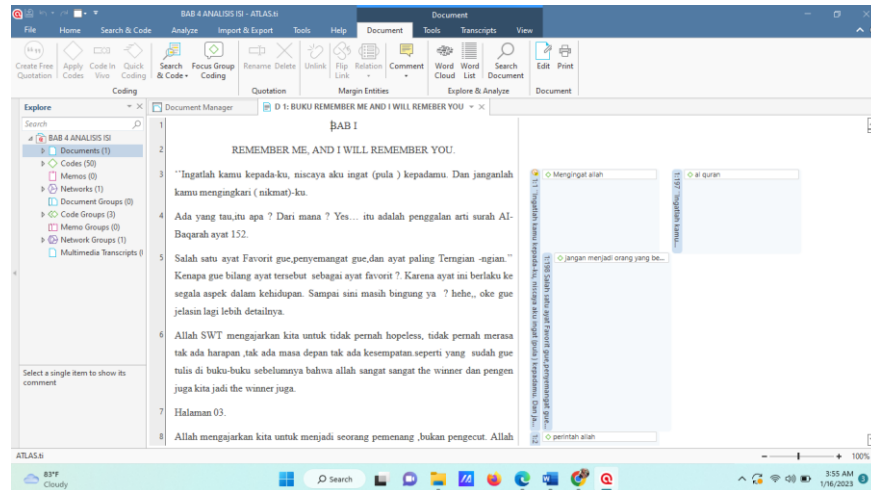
BAB 4 ANALISIS ISI - ATLAS.ti

Document

File Home Search & Code Analyze Import & Export Tools Help Document Tools Transcripts View

Create Free Quotation Apply Codes Code In Vivo Quick Coding Coding Search & Code Focus Group Coding Rename Delete Quotation Unlink Flip Link Relation Margin Entities Comment Word Cloud Word List Search Document Explore & Analyze Edit Print Document

Explore

Search

BAB 4 ANALISIS ISI
Documents (1)
Codes (50)
Memos (0)
Networks (1)
Document Groups (0)
Code Groups (3)
Memo Groups (0)
Network Groups (1)
Multimedia Transcripts (

Select a single item to show its comment

Document Manager D 1: BUKU REMEMBER ME AND I WILL REMEBER YOU

1 BAB I

2 REMEMBER ME, AND I WILL REMEMBER YOU.

3 ''Ingatlah kamu kepada-ku, niscaya aku ingat (pula ) kepadamu. Dan janganlah kamu mengingkari ( nikmat)-ku.

4 Ada yang tau,itu apa ? Dari mana ? Yes… itu adalah penggalan arti surah Al-Baqarah ayat 152.

5 Salah satu ayat Favorit gue,penyemangat gue,dan ayat paling Terngian -ngian.'' Kenapa gue bilang ayat tersebut sebagai ayat favorit ?. Karena ayat ini berlaku ke segala aspek dalam kehidupan. Sampai sini masih bingung ya ? hehe,, oke gue jelasin lagi lebih detailnya.

6 Allah SWT mengajarkan kita untuk tidak pernah hopeless, tidak pernah merasa tak ada harapan ,tak ada masa depan tak ada kesempatan.seperti yang sudah gue tulis di buku-buku sebelumnya bahwa allah sangat sangat the winner dan pengen juga kita jadi the winner juga.

7 Halaman 03.

8 Allah mengajarkan kita untuk menjadi seorang pemenang ,bukan pengecut. Allah

1:1 ''Ingatlah kamu kepada-ku, niscaya aku ingat (pula ) kepadamu. Dan jan...
Mengingat allah
1:197 Ingatlah kamu...
al quran
1:198 Salah satu ayat Favorit gue,penyemangat gue,...
jangan menjadi orang yang be...
perintah allah

ATLAS.ti

100%

83°F Cloudy

Search

3:55 AM 1/16/2023